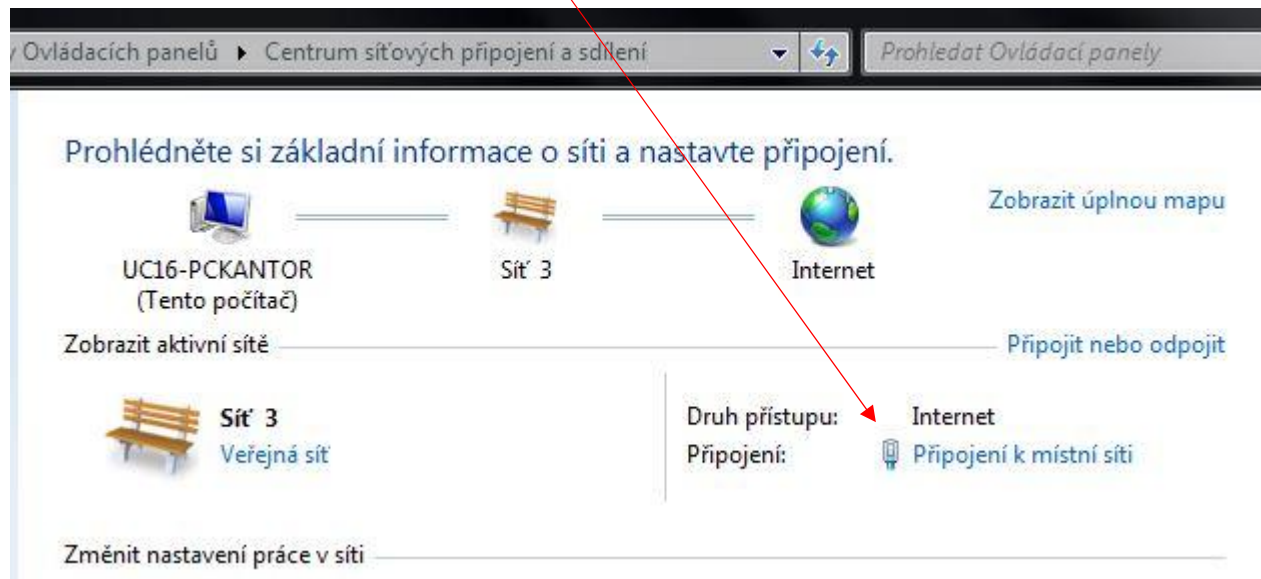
Ovládacích panelů ▸ Centrum síťových připojení a sdílení

Prohledat Ovládací panely

Prohlédněte si základní informace o síti a nastavte připojení.

Zobrazit úplnou mapu

UC16-PCKANTOR
(Tento počítač)

Síť 3

Internet

Zobrazit aktivní sítě

Připojit nebo odpojit

Síť 3
Veřejná síť

Druh přístupu: Internet
Připojení: Připojení k místní síti

Změnit nastavení práce v síti